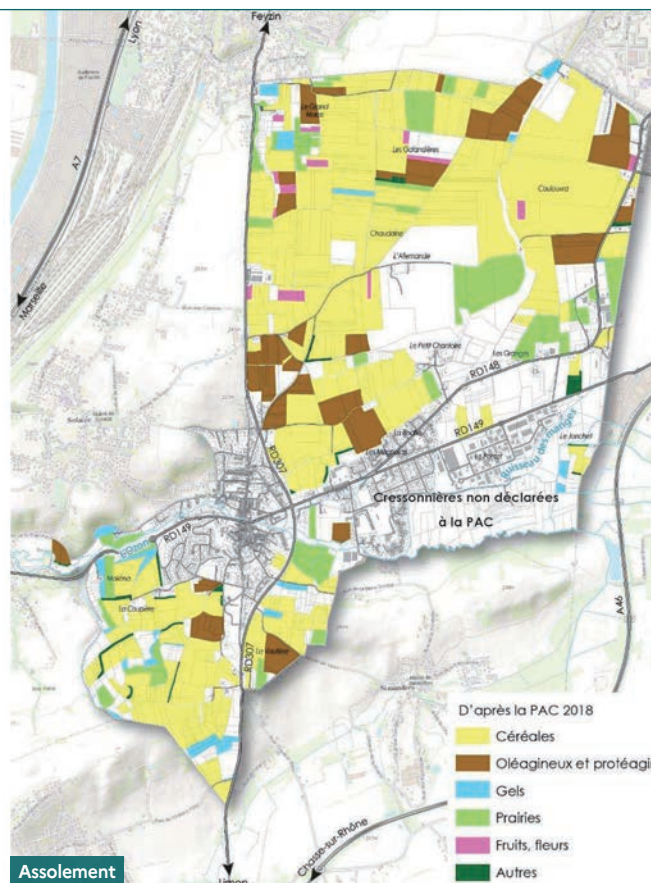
Feyzin

Lyon

A7

Marseille

Le Grand Marais

Les Galandières

Coulourd

Chaudane

L'Allemande

Le Petit Chantolle

Les Granges

RD148

RD149

RD307

Ruisseau de Mornantet

Le Jonchet

Cressonnières non déclarées à la PAC

RD149

RD307

A46

Chasse-sur-Rhône

Vienne

D'après la PAC 2018

Céréales

Oléagineux et protéagi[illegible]

Gels

Prairies

Fruits, fleurs

Autres

Assolement